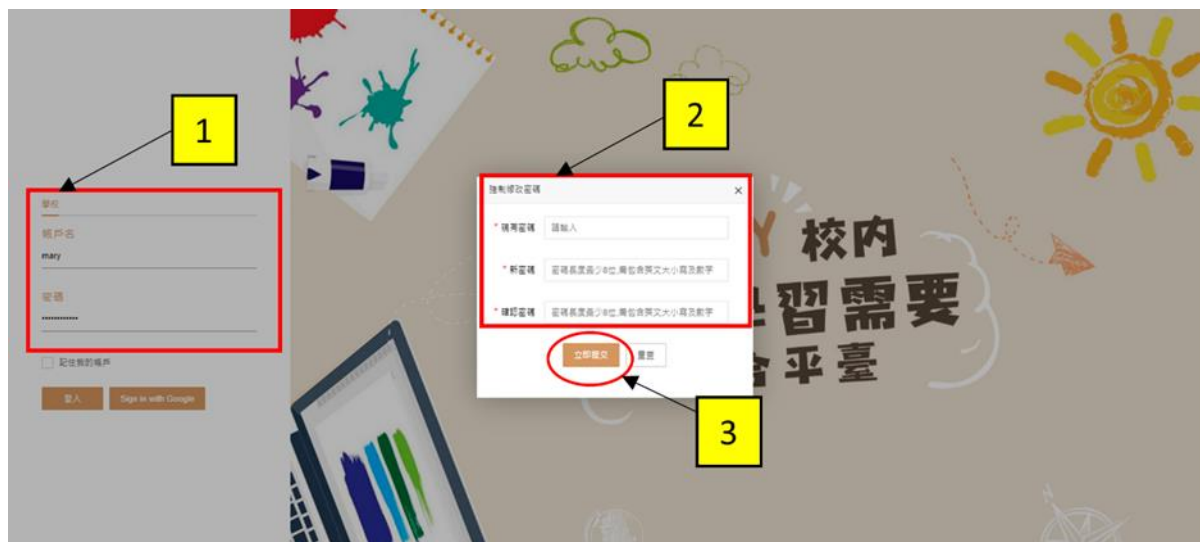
1

學校

帳戶名

mary

密碼

•••••••••••••

記住我的帳戶

登入

Sign in with Google

2

強制修改密碼

×

* 舊有密碼

請輸入

* 新密碼

密碼長度最少8位,需包含英文大小寫及數字

* 確認密碼

密碼長度最少8位,需包含英文大小寫及數字

立即提交

重置

3

Y 校內

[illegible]習需要

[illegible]合平臺